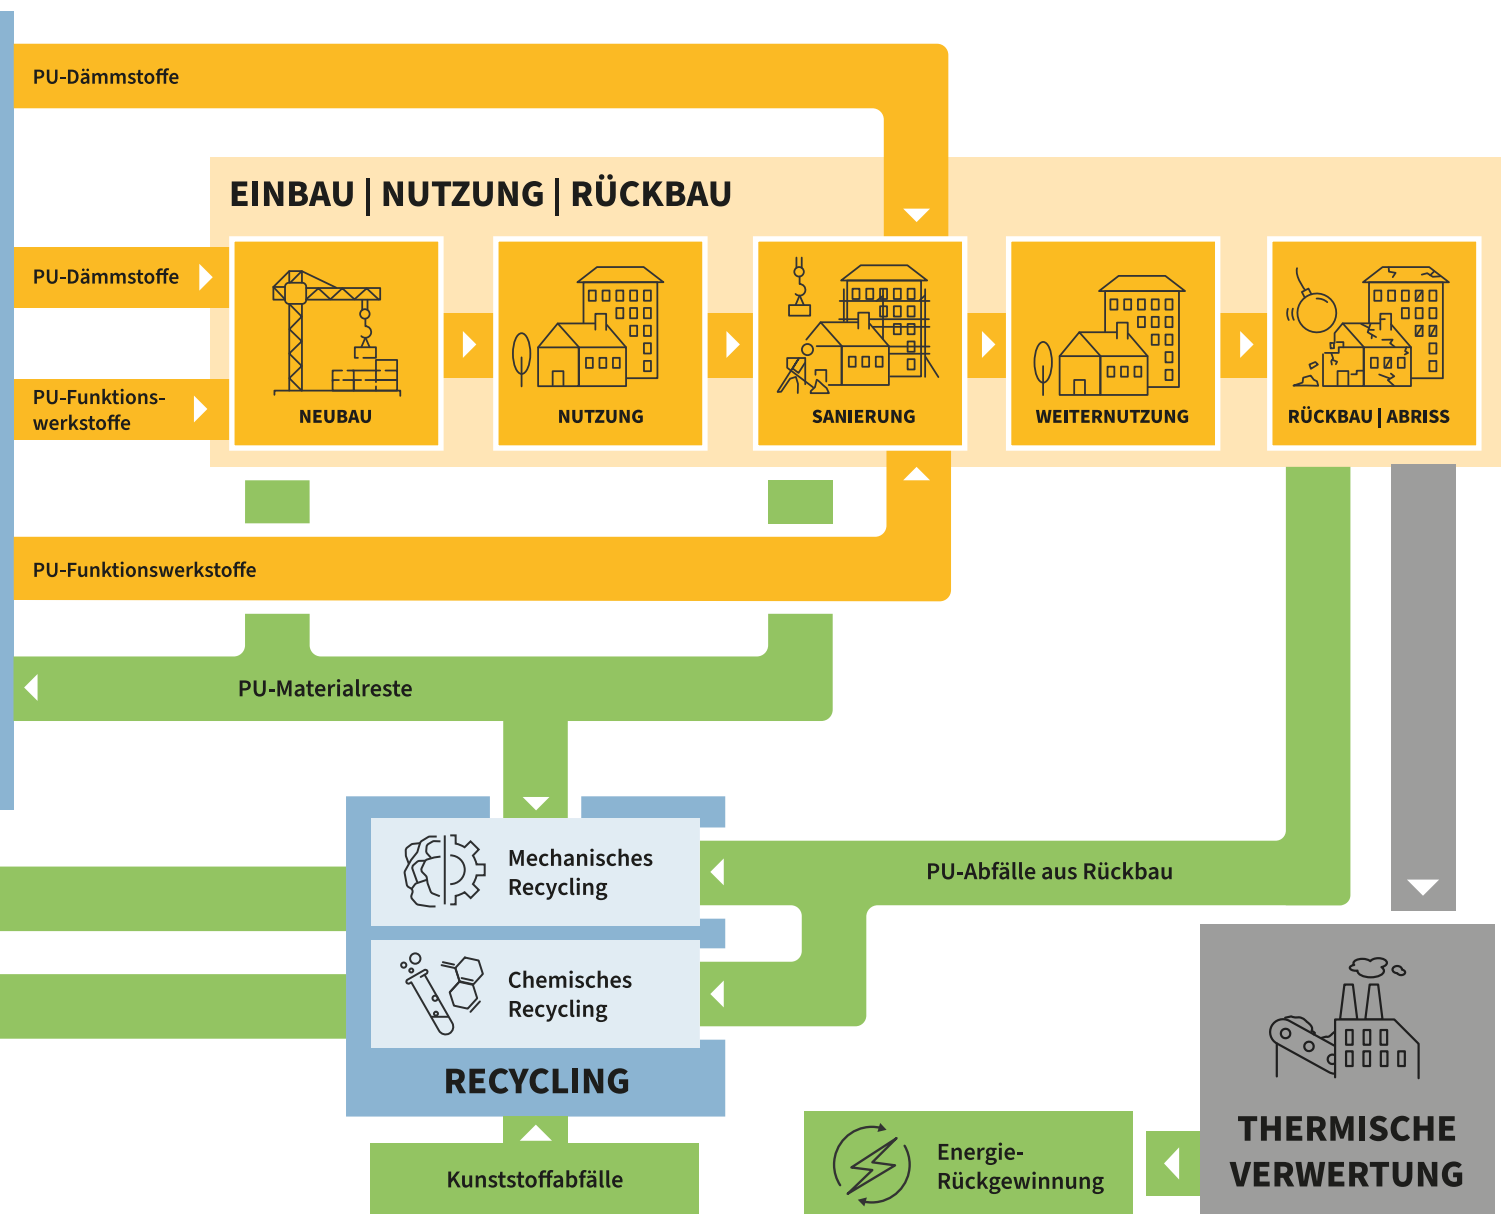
PU-Dämmstoffe

EINBAU | NUTZUNG | RÜCKBAU

PU-Dämmstoffe

PU-Funktionswerkstoffe

NEUBAU

NUTZUNG

SANIERUNG

WEITERNUTZUNG

RÜCKBAU | ABRISS

PU-Funktionswerkstoffe

PU-Materialreste

Mechanisches Recycling

PU-Abfälle aus Rückbau

Chemisches Recycling

RECYCLING

THERMISCHE VERWERTUNG

Kunststoffabfälle

Energie-Rückgewinnung